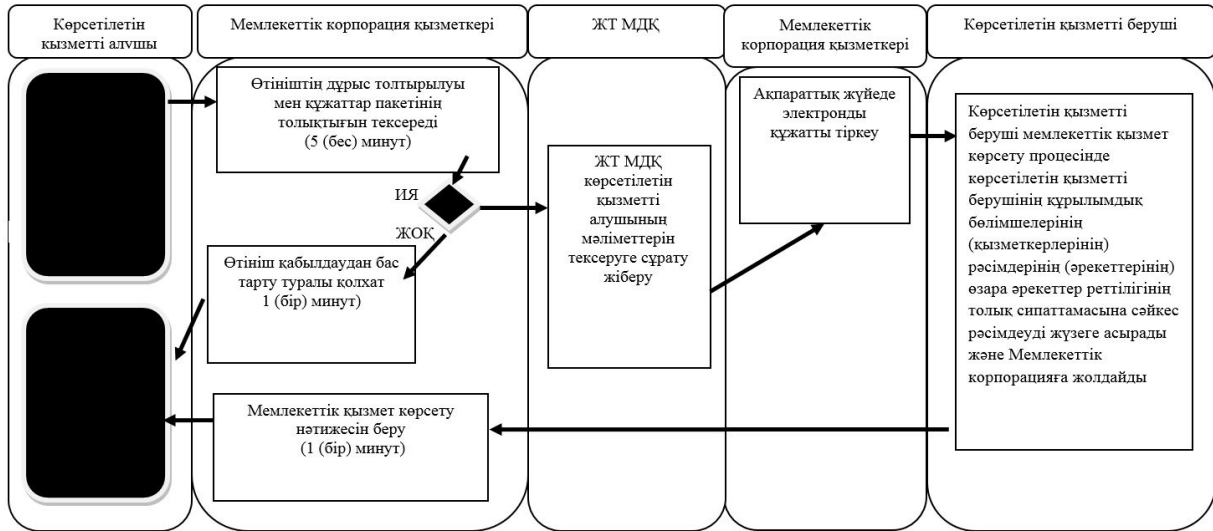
Көрсетілетін қызметті алушы

Мемлекеттік корпорация қызметкері

ЖТ МДҚ

Мемлекеттік корпорация қызметкері

Көрсетілетін қызметті беруші

Өтініштің дұрыс толтырылуы мен құжаттар пакетінің толықтығын тексереді (5 (бес) минут)

ИЯ

ЖОҚ

Өтініш қабылдаудан бас тарту туралы қолхат 1 (бір) минут)

ЖТ МДҚ көрсетілетін қызметті алушының мәліметтерін тексеруге сұрату жіберу

Ақпараттық жүйеде электронды құжатты тіркеу

Көрсетілетін қызметті беруші мемлекеттік қызмет көрсету процесінде көрсетілетін қызметті берушінің құрылымдық бөлімшелерінің (қызметкерлерінің) рәсімдерінің (әрекеттерінің) өзара әрекеттер реттілігінің толық сипаттамасына сәйкес рәсімдеуді жүзеге асырады және Мемлекеттік корпорацияға жолдайды

Мемлекеттік қызмет көрсету нәтижесін беру (1 (бір) минут)